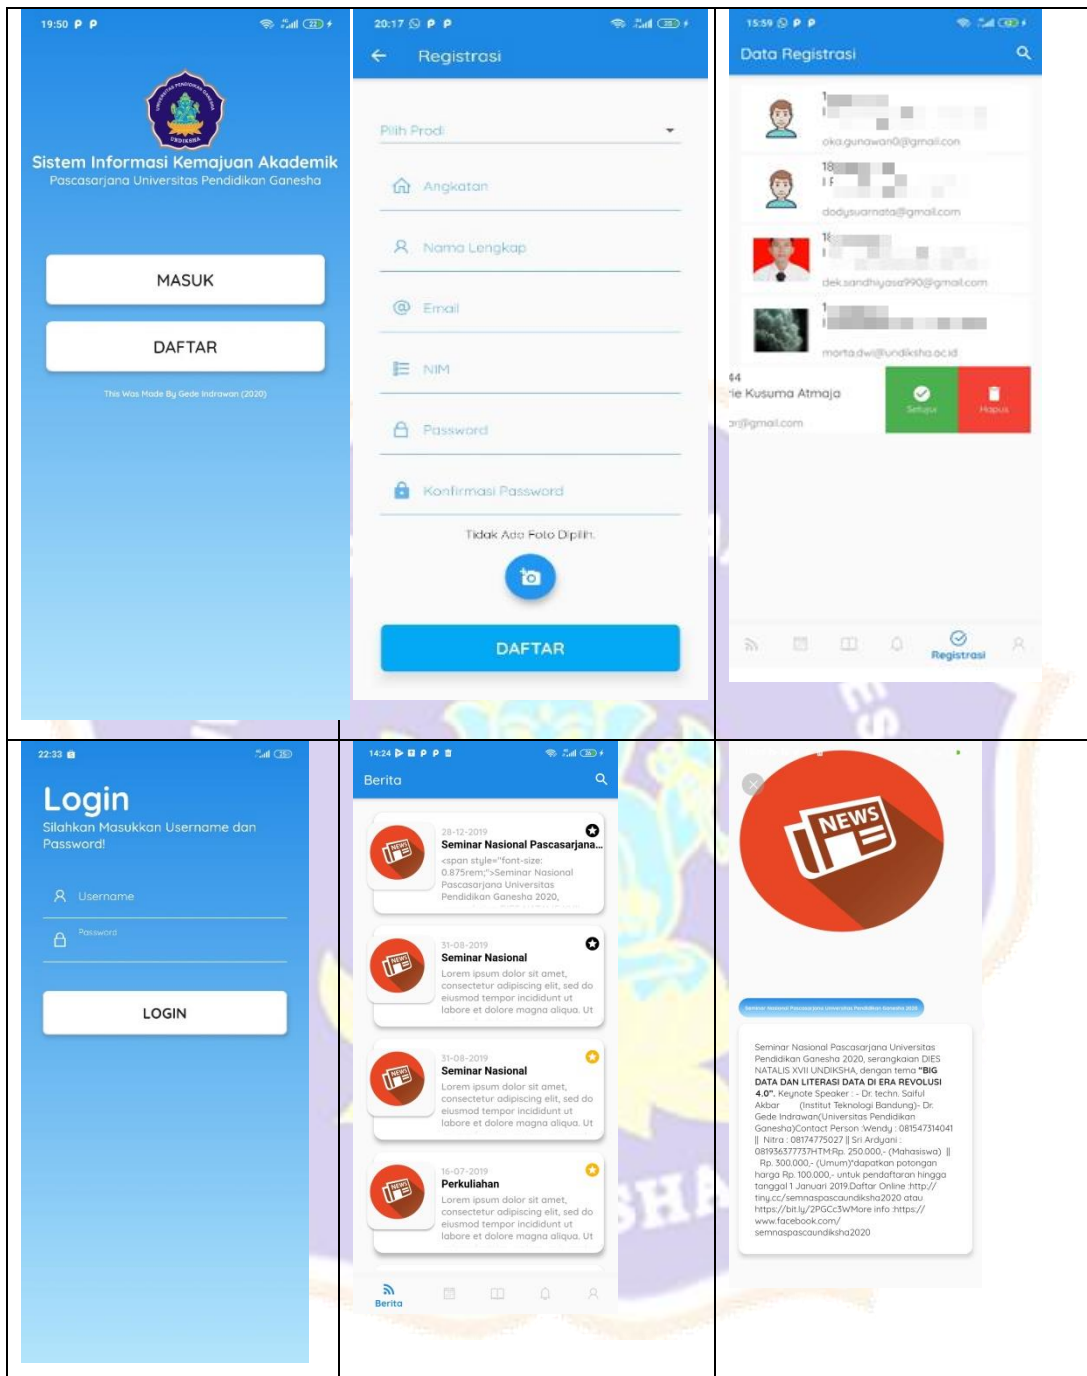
19:50

UNDIKSHA

Sistem Informasi Kemajuan Akademik
Pascasarjana Universitas Pendidikan Ganesha

MASUK

DAFTAR

This Was Made By Gede Indrawan (2020)

20:17

Registrasi

Pilih Prodi

Angkatan

Nama Lengkap

Email

NIM

Password

Konfirmasi Password

Tidak Ada Foto Dipilih.

DAFTAR

15:59

Data Registrasi

oka.gunawan0@gmail.com

18
I F

dodysuarnata@gmail.com

18

dek.sandhiyasa990@gmail.com

1

marta.dwi@undiksha.ac.id

44
ie Kusuma Atmaja
ar@gmail.com

Setuju

Hapus

Registrasi

22:33

Login

Silahkan Masukkan Username dan Password!

Username

Password

LOGIN

14:24

Berita

NEWS

28-12-2019
Seminar Nasional Pascasarjana...
<span style="font-size: 0.875rem;">Seminar Nasional Pascasarjana Universitas Pendidikan Ganesha 2020,

31-08-2019
Seminar Nasional
Lorem ipsum dolor sit amet, consectetur adipiscing elit, sed do eiusmod tempor incididunt ut labore et dolore magna aliqua. Ut

31-08-2019
Seminar Nasional
Lorem ipsum dolor sit amet, consectetur adipiscing elit, sed do eiusmod tempor incididunt ut labore et dolore magna aliqua. Ut

16-07-2019
Perkuliahan
Lorem ipsum dolor sit amet, consectetur adipiscing elit, sed do eiusmod tempor incididunt ut labore et dolore magna aliqua. Ut

Berita

NEWS

Seminar Nasional Pascasarjana Universitas Pendidikan Ganesha 2020

Seminar Nasional Pascasarjana Universitas Pendidikan Ganesha 2020, serangkaian DIES NATALIS XVII UNDIKSHA, dengan tema "BIG DATA DAN LITERASI DATA DI ERA REVOLUSI 4.0". Keynote Speaker : - Dr. techn. Saiful Akbar (Institut Teknologi Bandung)- Dr. Gede Indrawan(Universitas Pendidikan Ganesha)Contact Person :Wendy : 081547314041 || Nitra : 08174775027 || Sri Ardyani : 081936377737HTM:Rp. 250.000,- (Mahasiswa) || Rp. 300.000,- (Umum)*dapatkan potongan harga Rp. 100.000,- untuk pendaftaran hingga tanggal 1 Januari 2019.Daftar Online :http://tiny.cc/semnaspascaundiksha2020 atau https://bit.ly/2PGCc3WMore info :https://www.facebook.com/semnaspascaundiksha2020